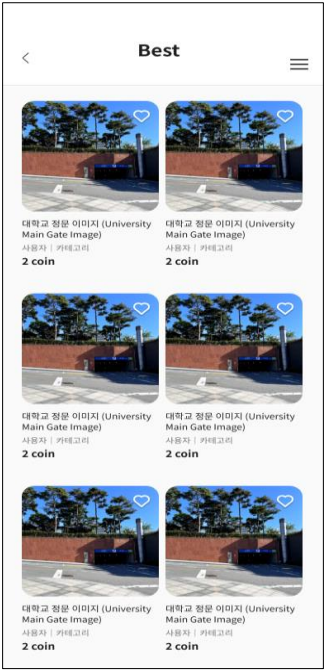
<

Best

대학교 정문 이미지 (University Main Gate Image)
사용자 | 카테고리
2 coin

대학교 정문 이미지 (University Main Gate Image)
사용자 | 카테고리
2 coin

대학교 정문 이미지 (University Main Gate Image)
사용자 | 카테고리
2 coin

대학교 정문 이미지 (University Main Gate Image)
사용자 | 카테고리
2 coin

대학교 정문 이미지 (University Main Gate Image)
사용자 | 카테고리
2 coin

대학교 정문 이미지 (University Main Gate Image)
사용자 | 카테고리
2 coin